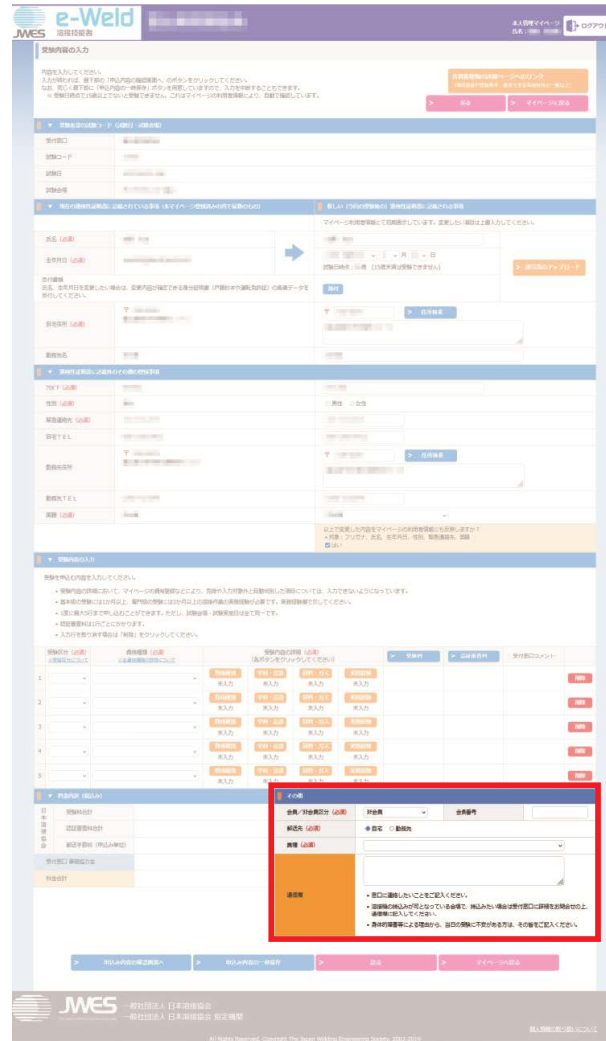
JWES e-Weld 溶接技術者

本人用管理マイページ

ログアウト

受験内容の入力

内容を入力してください。

戻る

マイページに戻る

受験者情報

受付窓口

試験コード

試験日

試験会場

姓名（必須）

生年月日（必須）

添付書類

添付

住所（必須）

住所検索

勤務先名

フリガナ（必須）

性別（必須）

男性

女性

緊急連絡先（必須）

自宅TEL

勤務先住所

住所検索

勤務先TEL

国籍（必須）

はい

受験内容の入力

受験種別（必須）

資格種別（必須）

未入力

受験料

受付窓口コメント

削除

内訳合計（税込み）

日本溶接協会

受験料合計

認証登録料合計

郵送手数料（申込み単位）

受付窓口 受験料支払方法

料金合計

その他

会員／賛助会員区分（必須）

賛助会員

会員番号

郵送先（必須）

自宅

勤務先

業種（必須）

通信欄

• 窓口に連絡したいことをご記入ください。

• 申込み内容の確認画面へ

• 申込み内容の一時保存

戻る

マイページに戻る

JWES 一般社団法人 日本溶接協会

個人情報の取り扱いについて

All Rights Reserved, Copyright The Japan Welding Engineering Society